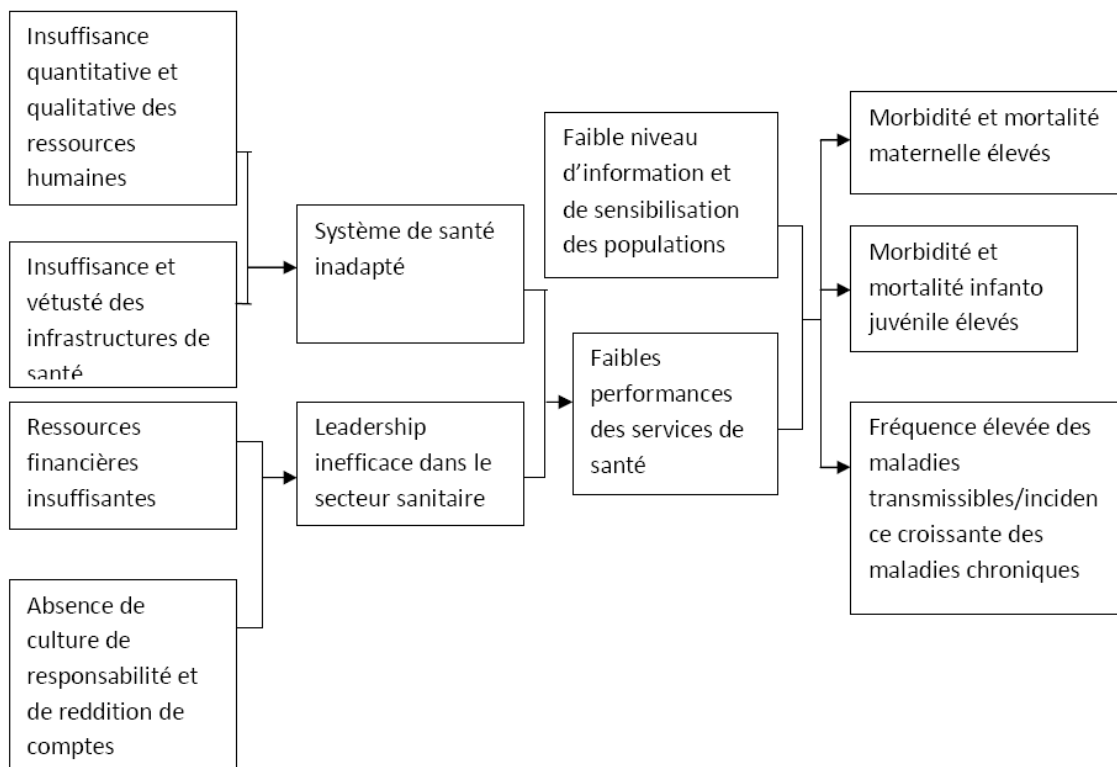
Insuffisance quantitative et qualitative des ressources humaines

Insuffisance et vétusté des infrastructures de santé

Ressources financières insuffisantes

Absence de culture de responsabilité et de reddition de comptes

Système de santé inadapté

Leadership inefficace dans le secteur sanitaire

Faible niveau d'information et de sensibilisation des populations

Faibles performances des services de santé

Morbidité et mortalité maternelle élevés

Morbidité et mortalité infanto juvénile élevés

Fréquence élevée des maladies transmissibles/incidence croissante des maladies chroniques